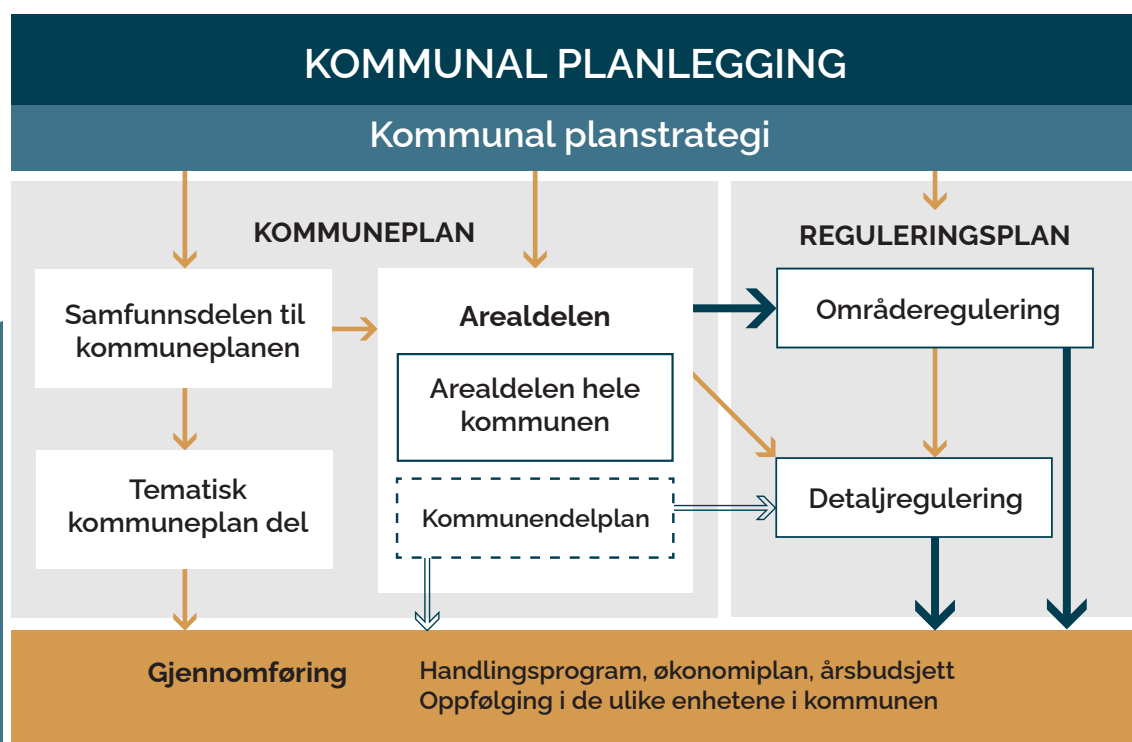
KOMMUNAL PLANLEGGING

Kommunal planstrategi

KOMMUNEPLAN

REGULERINGSPLAN

Samfunnsdelen til kommuneplanen

Arealdelen

Arealdelen hele kommunen

Kommunendelplan

Områderegulering

Detaljregulering

Tematisk kommuneplan del

Gjennomføring

Handlingsprogram, økonomiplan, årsbudsjett
Oppfølging i de ulike enhetene i kommunen